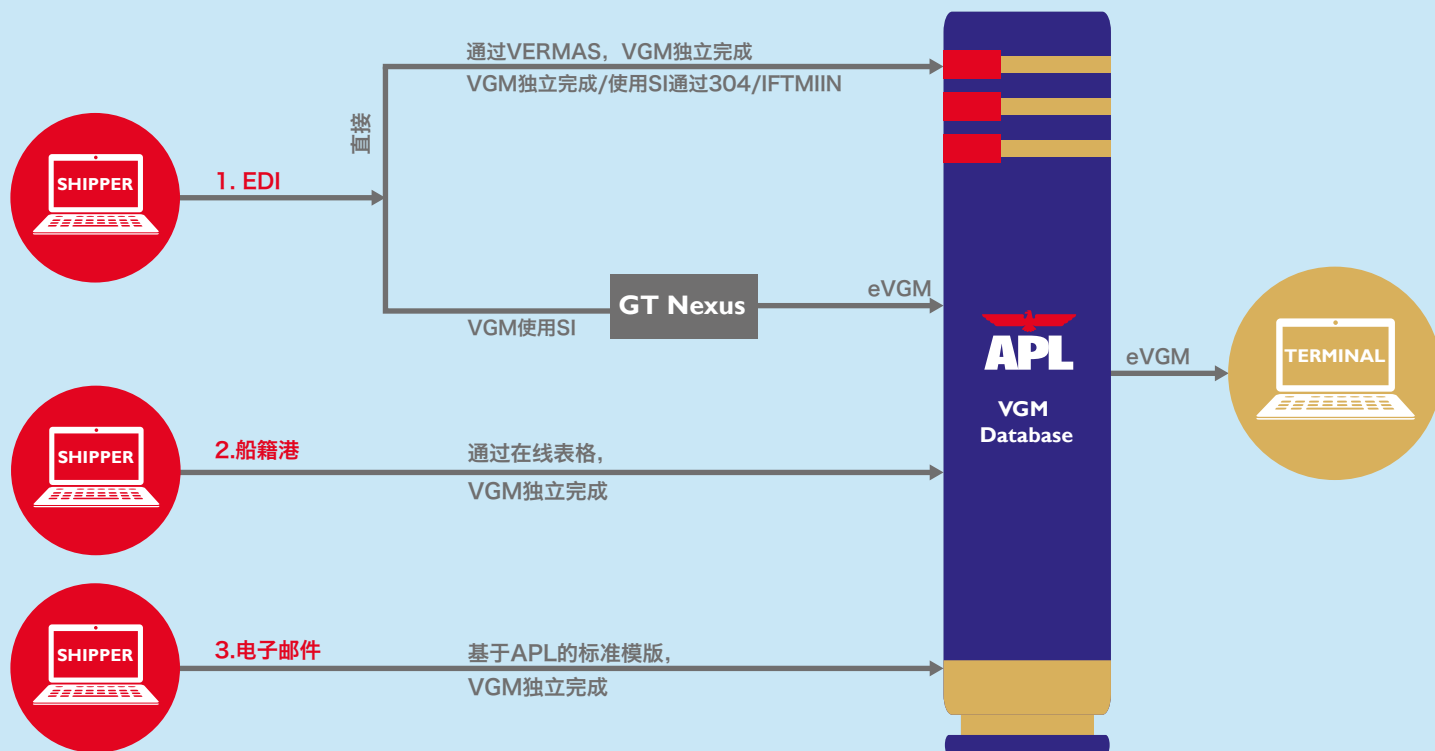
通过VERMAS，VGM独立完成
VGM独立完成/使用SI通过304/IFTMIIN

直接

SHIPPER

1. EDI

GT Nexus

eVGM

VGM使用SI

APL

VGM Database

eVGM

TERMINAL

SHIPPER

2.船籍港

通过在线表格，
VGM独立完成

SHIPPER

3.电子邮件

基于APL的标准模版，
VGM独立完成